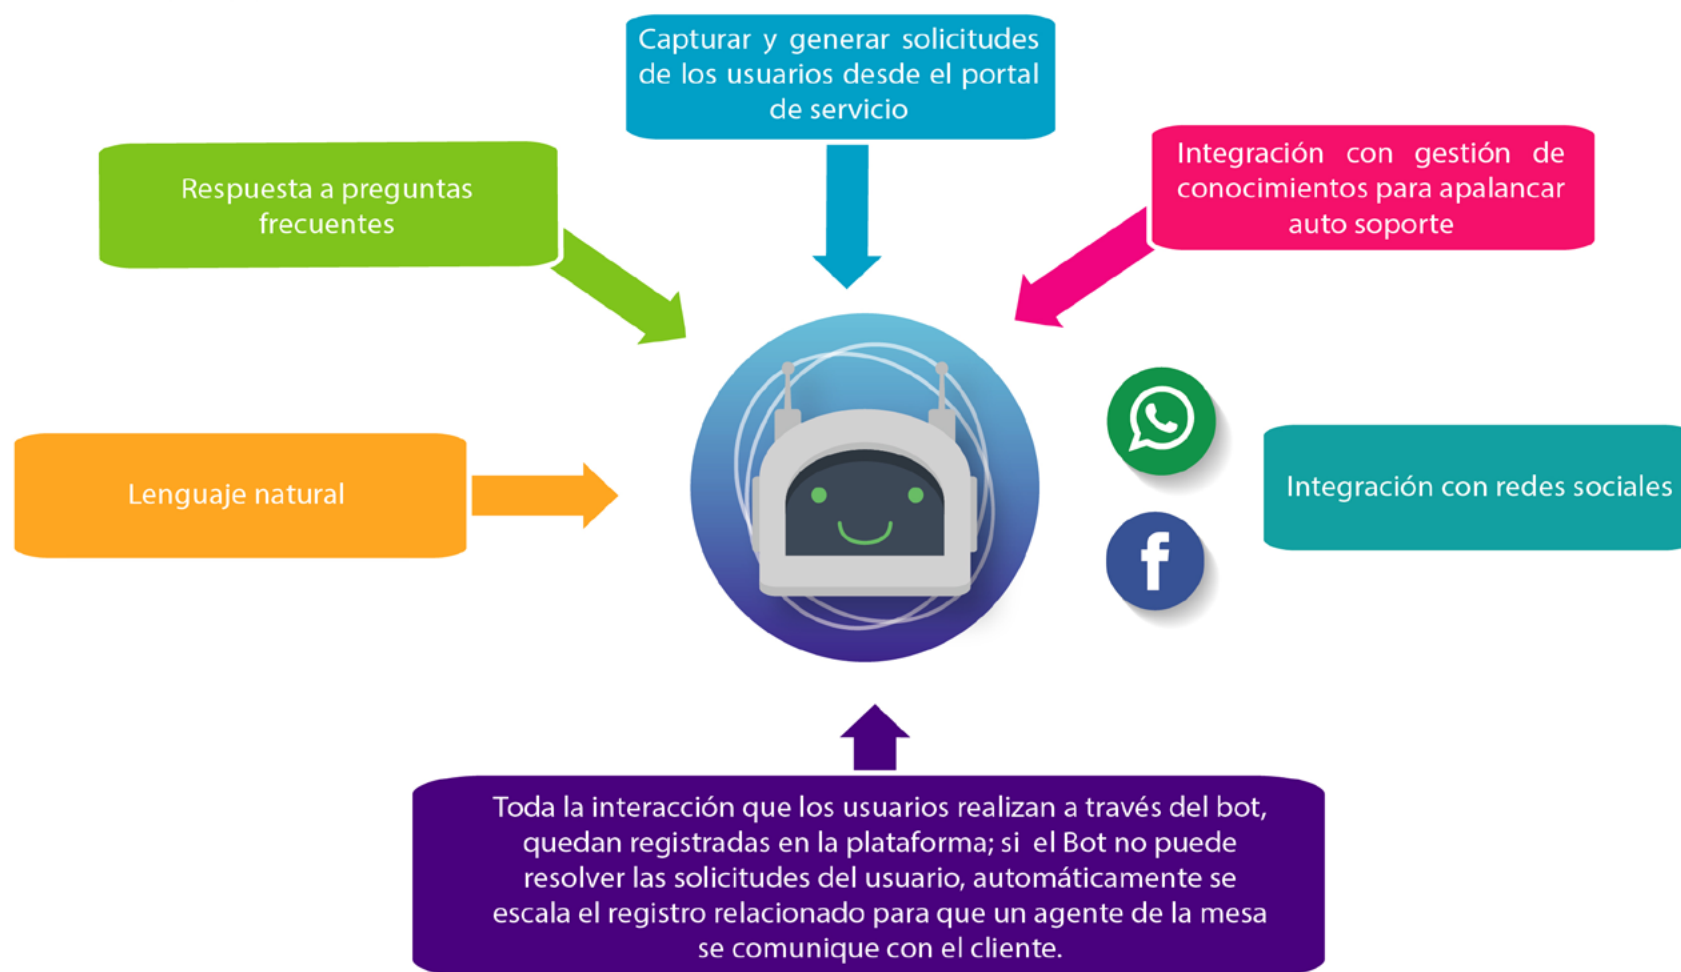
Capturar y generar solicitudes de los usuarios desde el portal de servicio

Respuesta a preguntas frecuentes

Integración con gestión de conocimientos para apalancar auto soporte

Lenguaje natural

Integración con redes sociales

Toda la interacción que los usuarios realizan a través del bot, quedan registradas en la plataforma; si el Bot no puede resolver las solicitudes del usuario, automáticamente se escala el registro relacionado para que un agente de la mesa se comunique con el cliente.